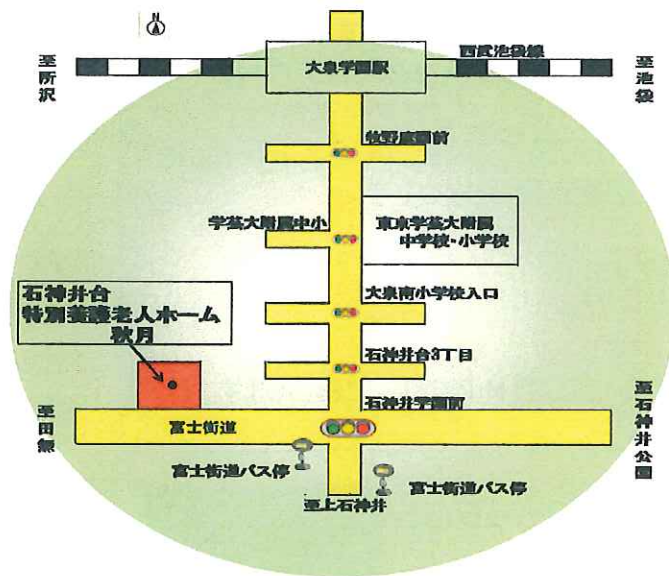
N

至所沢

大泉学園駅

西武池袋線

至池袋

牧野庭園前

学芸大附属中小

東京学芸大附属中学校・小学校

石神井台特別養護老人ホーム秋月

大泉南小学校入口

石神井台3丁目

石神井学園前

至田無

富士街道

至石神井公園

富士街道バス停

富士街道バス停

至上石神井